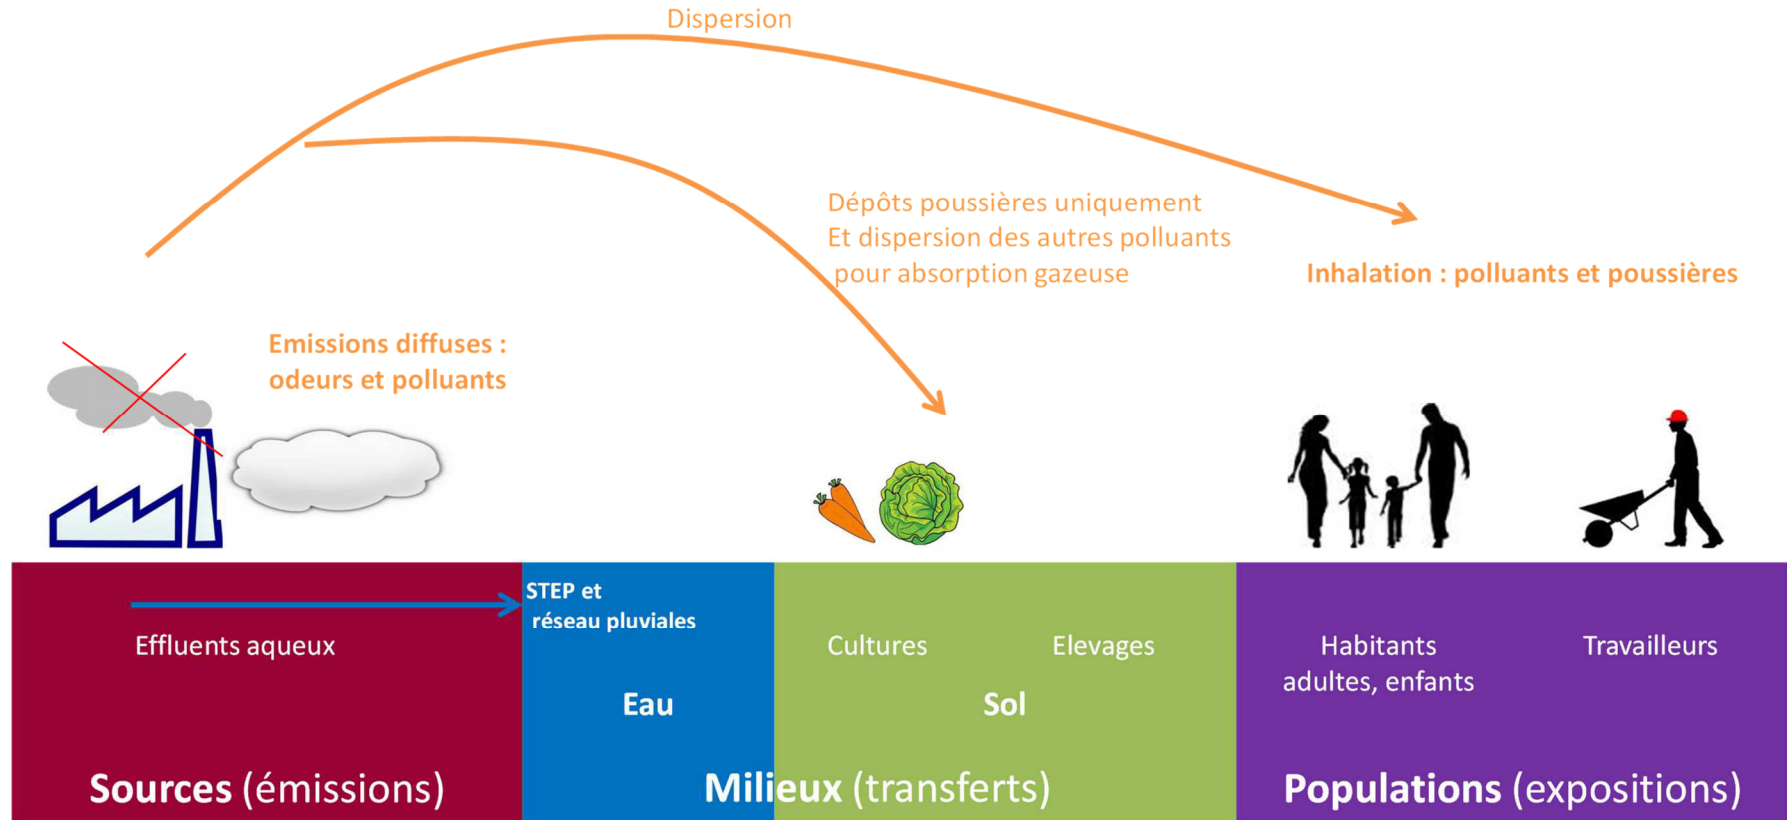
Dispersion

Dépôts poussières uniquement
Et dispersion des autres polluants
pour absorption gazeuse

Inhalation : polluants et poussières

Emissions diffuses :
odeurs et polluants

Effluents aqueux

STEP et
réseau pluviales

Cultures

Elevages

Habitants
adultes, enfants

Travailleurs

Eau

Sol

Sources (émissions)

Milieux (transferts)

Populations (expositions)